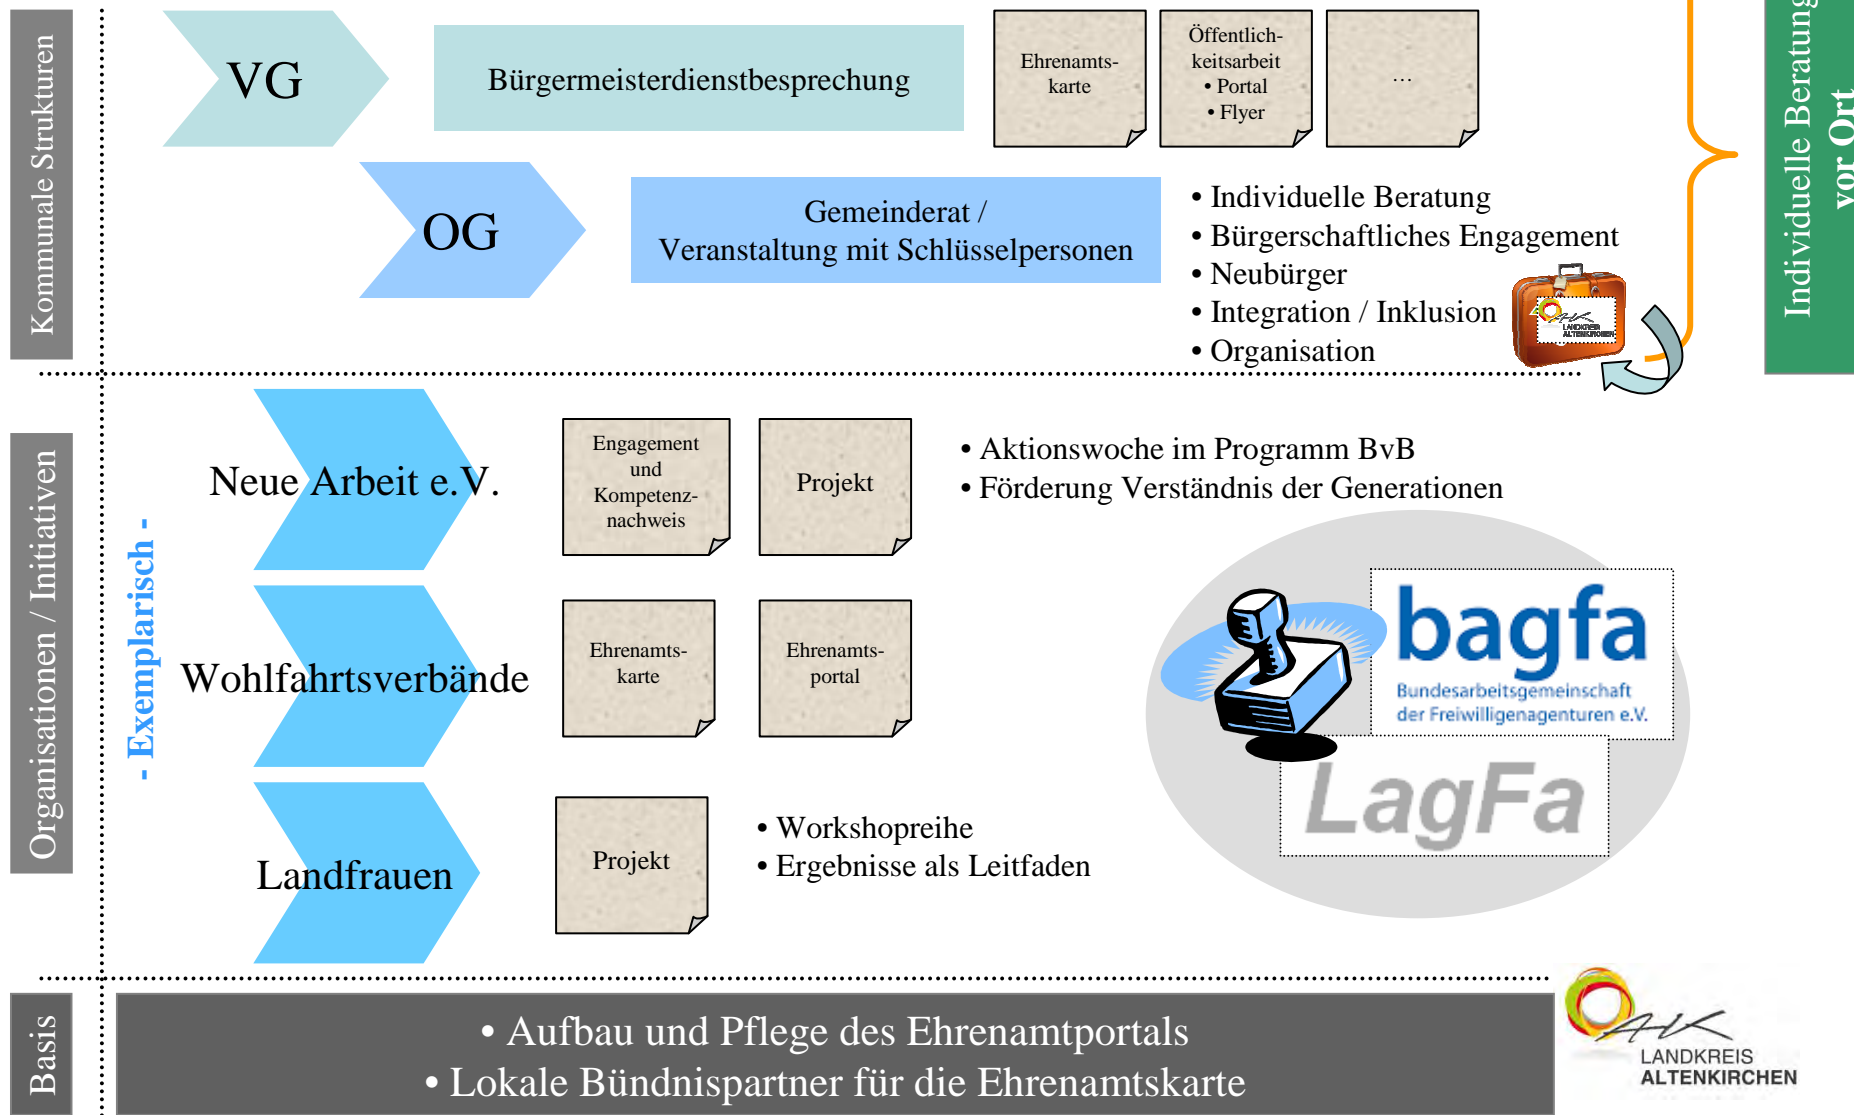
Kommunale Strukturen

VG

Bürgermeisterdienstbesprechung

Ehrenamtskarte

Öffentlichkeitsarbeit
• Portal
• Flyer

...

OG

Gemeinderat / Veranstaltung mit Schlüsselpersonen

• Individuelle Beratung
• Bürgerschaftliches Engagement
• Neubürger
• Integration / Inklusion
• Organisation

LANDKREIS ALTENKIRCHEN

Individuelle Beratung vor Ort

Organisationen / Initiativen

- Exemplarisch -

Neue Arbeit e.V.

Engagement und Kompetenznachweis

Projekt

• Aktionswoche im Programm BvB
• Förderung Verständnis der Generationen

Wohlfahrtsverbände

Ehrenamtskarte

Ehrenamtsportal

bagfa
Bundesarbeitsgemeinschaft der Freiwilligenagenturen e.V.

LagFa

Landfrauen

Projekt

• Workshopreihe
• Ergebnisse als Leitfaden

Basis

• Aufbau und Pflege des Ehrenamtportals
• Lokale Bündnispartner für die Ehrenamtskarte

AK
LANDKREIS
ALTENKIRCHEN